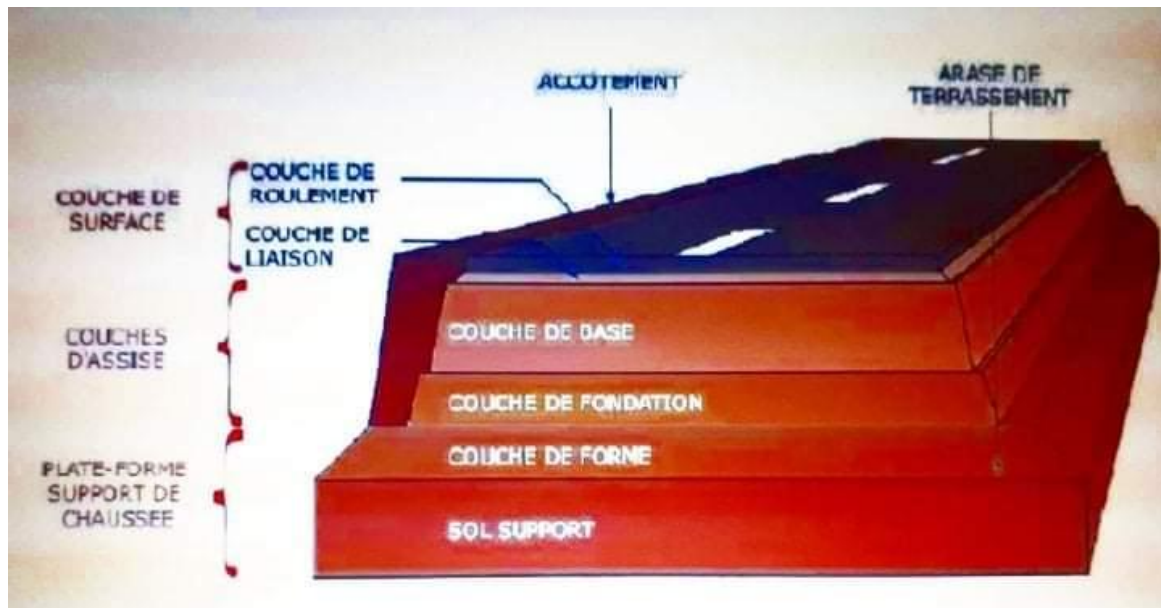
ACCOTEMENT

ARASE DE TERRASSENENT

COUCHE DE SURFACE

COUCHE DE ROULEMENT

COUCHE DE LIAISON

COUCHES D'ASSISE

COUCHE DE BASE

COUCHE DE FONDATION

PLATE-FORME SUPPORT DE CHAUSSEE

COUCHE DE FORME

SOL SUPPORT